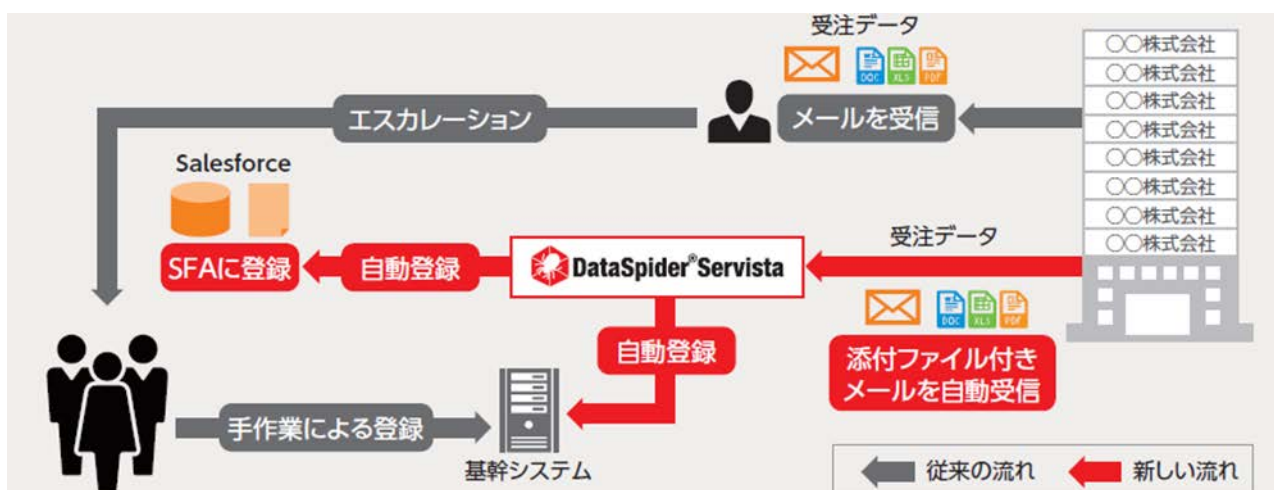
受注データ

DOC XLS PDF

○○株式会社
○○株式会社
○○株式会社
○○株式会社
○○株式会社
○○株式会社
○○株式会社
○○株式会社

エスカレーション

メールを受信

Salesforce

SFAに登録

自動登録

DataSpider®Servista

受注データ

DOC XLS PDF

添付ファイル付き
メールを自動受信

自動登録

手作業による登録

基幹システム

従来の流れ

新しい流れ